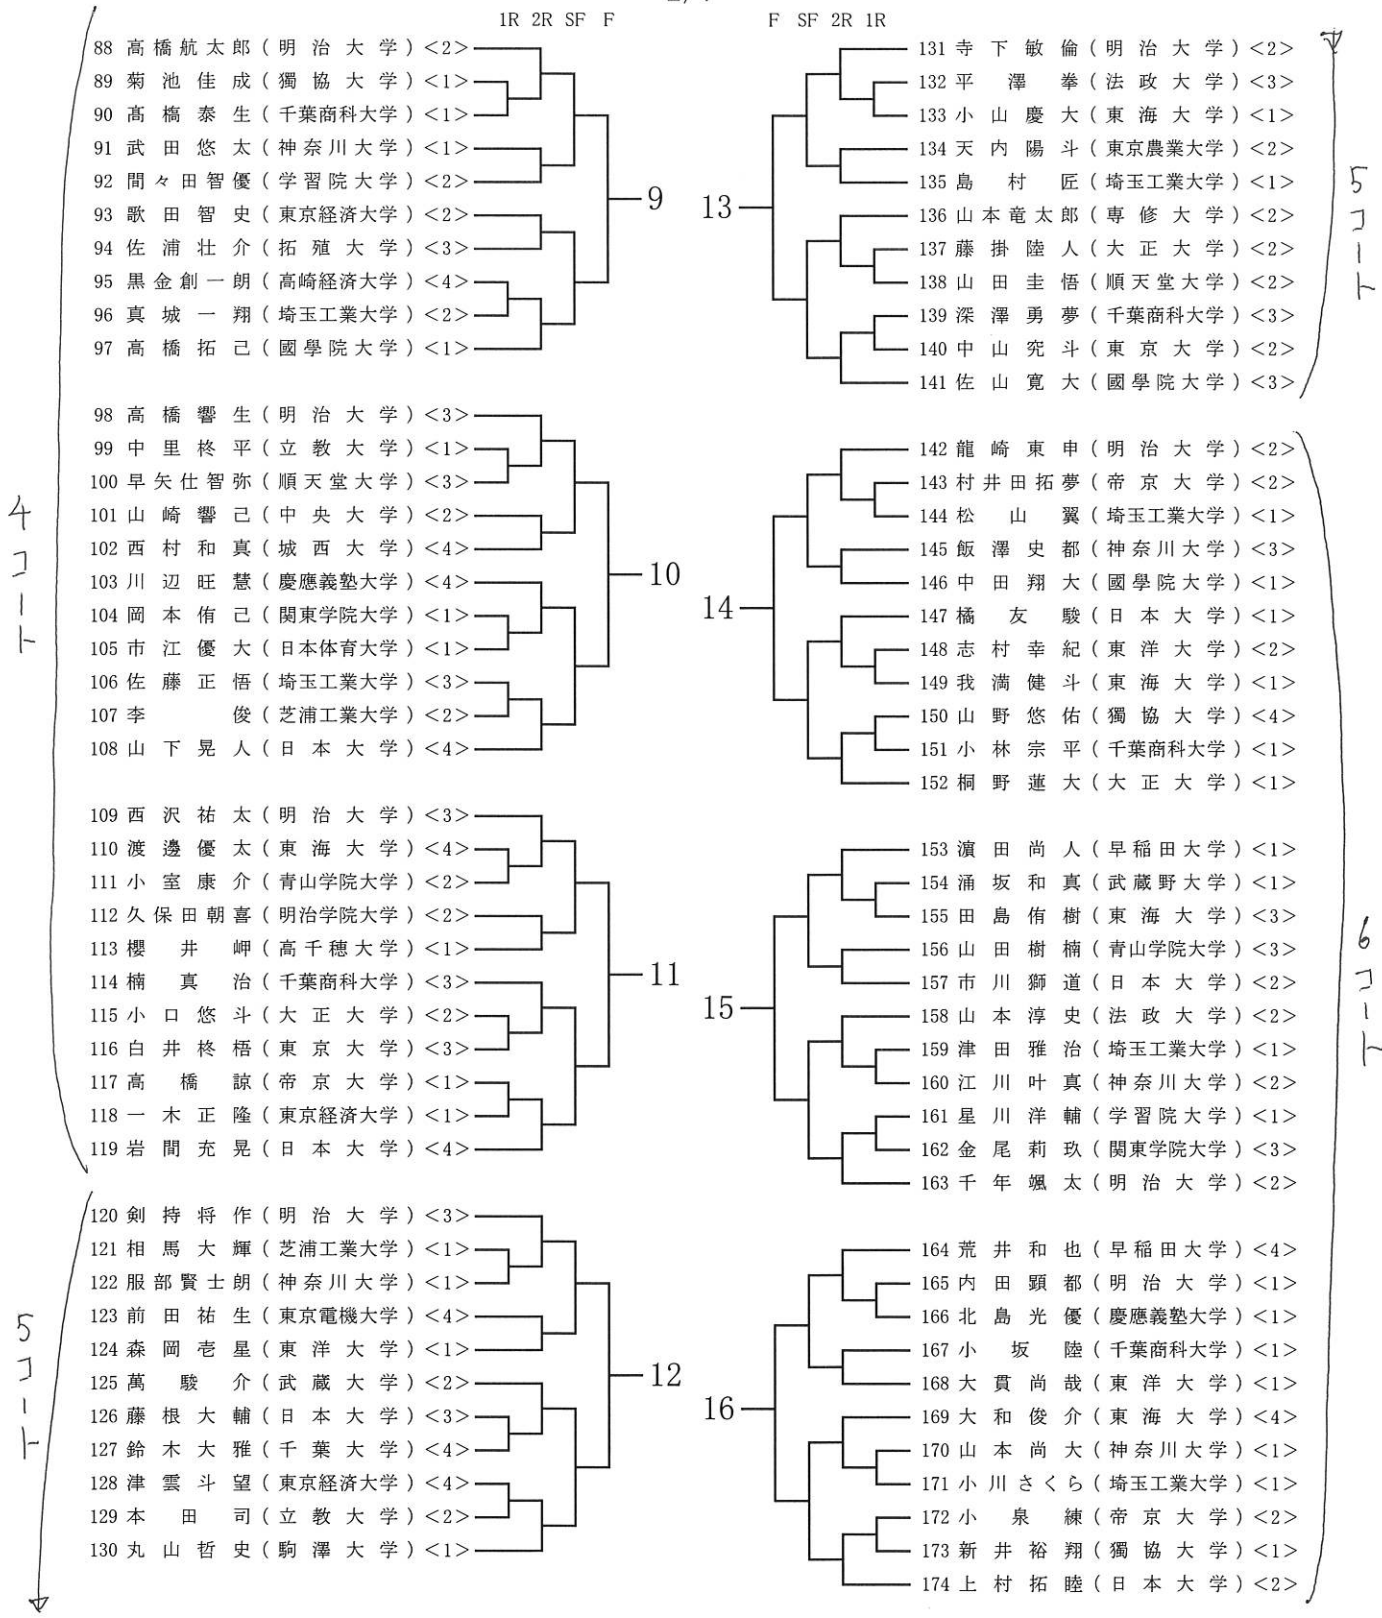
1R 2R SF F

88 高橋航太郎（明治大学）<2>
89 菊池佳成（獨協大学）<1>
90 髙橋泰生（千葉商科大学）<1>
91 武田悠太（神奈川大学）<1>
92 間々田智優（学習院大学）<2>
93 歌田智史（東京経済大学）<2>
94 佐浦壮介（拓殖大学）<3>
95 黒金創一朗（高崎経済大学）<4>
96 真城一翔（埼玉工業大学）<2>
97 高橋拓己（國學院大学）<1>

9

98 高橋響生（明治大学）<3>
99 中里柊平（立教大学）<1>
100 早矢仕智弥（順天堂大学）<3>
101 山崎響己（中央大学）<2>
102 西村和真（城西大学）<4>
103 川辺旺慧（慶應義塾大学）<4>
104 岡本侑己（関東学院大学）<1>
105 市江優大（日本体育大学）<1>
106 佐藤正悟（埼玉工業大学）<3>
107 李　俊（芝浦工業大学）<2>
108 山下晃人（日本大学）<4>

10

4コート

109 西沢祐太（明治大学）<3>
110 渡邊優太（東海大学）<4>
111 小室康介（青山学院大学）<2>
112 久保田朝喜（明治学院大学）<2>
113 櫻井岬（高千穂大学）<1>
114 楠真治（千葉商科大学）<3>
115 小口悠斗（大正大学）<2>
116 白井柊梧（東京大学）<3>
117 高橋諒（帝京大学）<1>
118 一木正隆（東京経済大学）<1>
119 岩間充晃（日本大学）<4>

11

120 剣持将作（明治大学）<3>
121 相馬大輝（芝浦工業大学）<1>
122 服部賢士朗（神奈川大学）<1>
123 前田祐生（東京電機大学）<4>
124 森岡壱星（東洋大学）<1>
125 萬駿介（武蔵大学）<2>
126 藤根大輔（日本大学）<3>
127 鈴木大雅（千葉大学）<4>
128 津雲斗望（東京経済大学）<4>
129 本田司（立教大学）<2>
130 丸山哲史（駒澤大学）<1>

12

5コート

F SF 2R 1R

13

131 寺下敏倫（明治大学）<2>
132 平澤拳（法政大学）<3>
133 小山慶大（東海大学）<1>
134 天内陽斗（東京農業大学）<2>
135 島村匠（埼玉工業大学）<1>
136 山本竜太郎（専修大学）<2>
137 藤掛陸人（大正大学）<2>
138 山田圭悟（順天堂大学）<2>
139 深澤勇夢（千葉商科大学）<3>
140 中山究斗（東京大学）<2>
141 佐山寛大（國學院大学）<3>

5コート

14

142 龍崎東申（明治大学）<2>
143 村井田拓夢（帝京大学）<2>
144 松山翼（埼玉工業大学）<1>
145 飯澤史都（神奈川大学）<3>
146 中田翔大（國學院大学）<1>
147 橘友駿（日本大学）<1>
148 志村幸紀（東洋大学）<2>
149 我満健斗（東海大学）<1>
150 山野悠佑（獨協大学）<4>
151 小林宗平（千葉商科大学）<1>
152 桐野蓮大（大正大学）<1>

15

153 濵田尚人（早稲田大学）<1>
154 涌坂和真（武蔵野大学）<1>
155 田島侑樹（東海大学）<3>
156 山田樹楠（青山学院大学）<3>
157 市川獅道（日本大学）<2>
158 山本淳史（法政大学）<2>
159 津田雅治（埼玉工業大学）<1>
160 江川叶真（神奈川大学）<2>
161 星川洋輔（学習院大学）<1>
162 金尾莉玖（関東学院大学）<3>
163 千年颯太（明治大学）<2>

6コート

16

164 荒井和也（早稲田大学）<4>
165 内田顕都（明治大学）<1>
166 北島光優（慶應義塾大学）<1>
167 小坂陸（千葉商科大学）<1>
168 大貫尚哉（東洋大学）<1>
169 大和俊介（東海大学）<4>
170 山本尚大（神奈川大学）<1>
171 小川さくら（埼玉工業大学）<1>
172 小泉練（帝京大学）<2>
173 新井裕翔（獨協大学）<1>
174 上村拓睦（日本大学）<2>